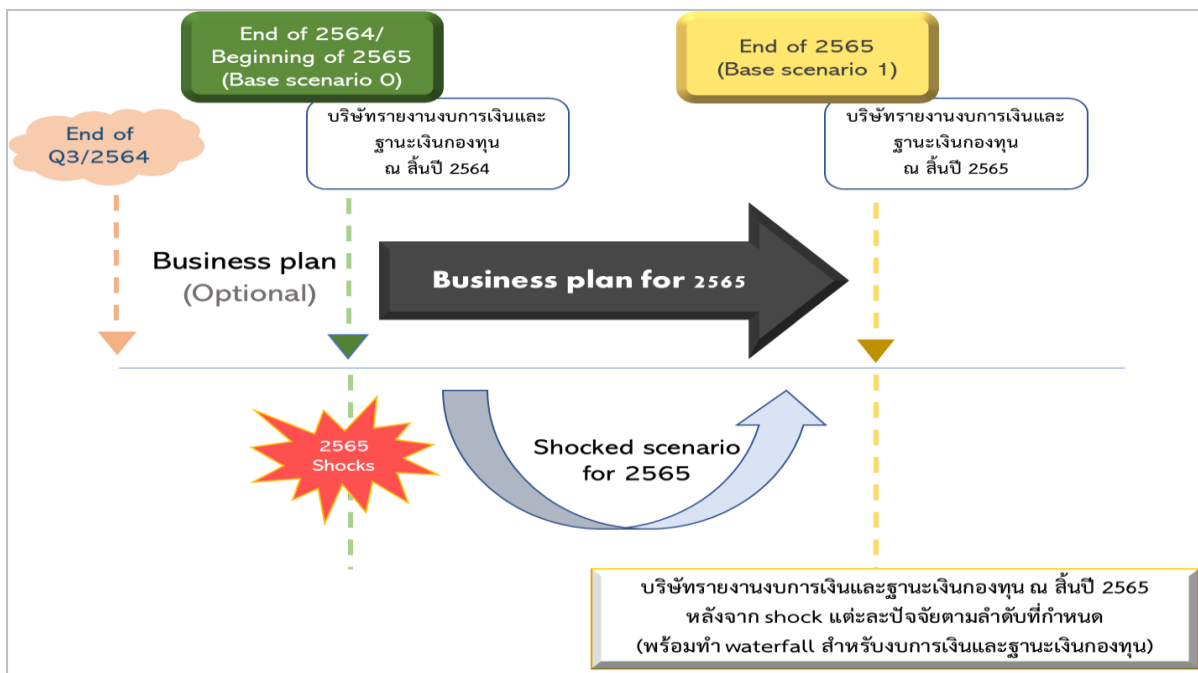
End of 2564/ Beginning of 2565 (Base scenario 0)

End of 2565 (Base scenario 1)

End of Q3/2564

บริษัทรายงานงบการเงินและฐานะเงินกองทุน ณ สิ้นปี 2564

บริษัทรายงานงบการเงินและฐานะเงินกองทุน ณ สิ้นปี 2565

Business plan (Optional)

Business plan for 2565

2565 Shocks

Shocked scenario for 2565

บริษัทรายงานงบการเงินและฐานะเงินกองทุน ณ สิ้นปี 2565 หลังจาก shock แต่ละปัจจัยตามลำดับที่กำหนด (พร้อมทำ waterfall สำหรับงบการเงินและฐานะเงินกองทุน)